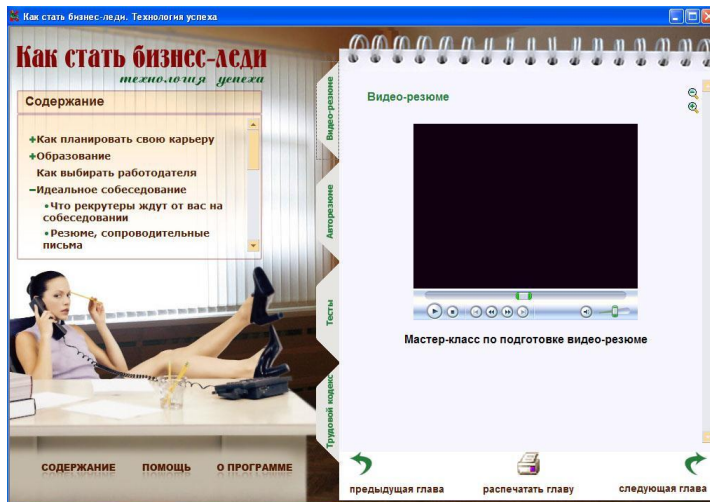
Как стать бизнес-леди. Технология успеха

Как стать бизнес-леди
технология успеха

Содержание

+Как планировать свою карьеру
+Образование
Как выбирать работодателя
−Идеальное собеседование
•Что рекрутеры ждут от вас на собеседовании
•Резюме, сопроводительные письма

Видео-резюме
Авторезюме
Тесты
Трудовой кодекс

Видео-резюме

Мастер-класс по подготовке видео-резюме

СОДЕРЖАНИЕ
ПОМОЩЬ
О ПРОГРАММЕ

предыдущая глава
распечатать главу
следующая глава